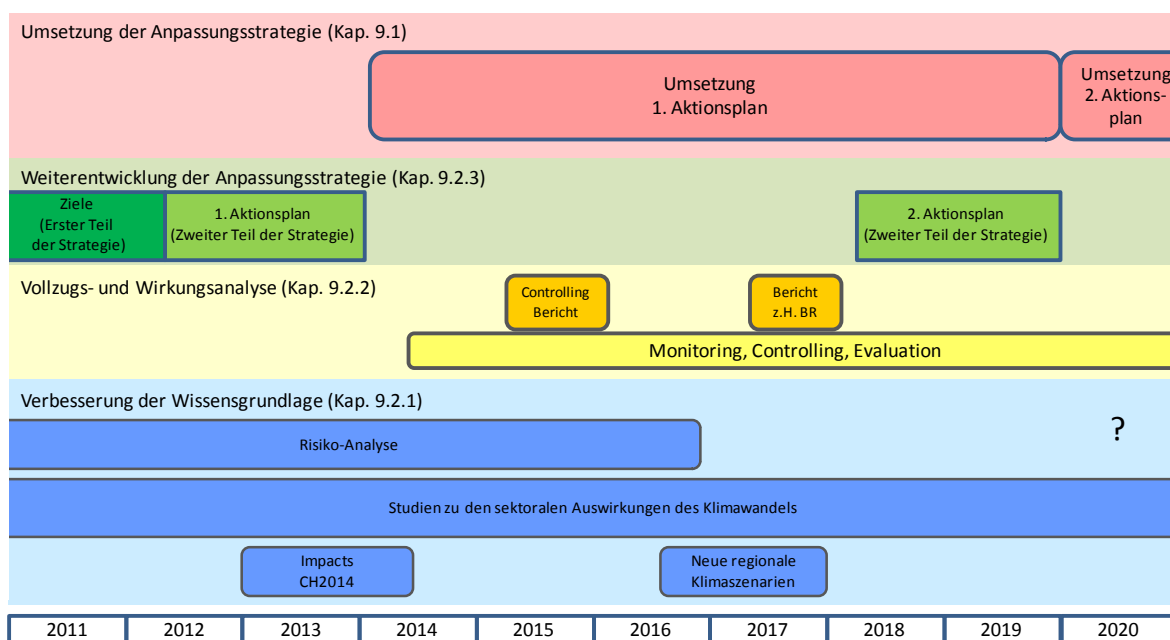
Umsetzung der Anpassungsstrategie (Kap. 9.1)

Umsetzung
1. Aktionsplan

Umsetzung
2. Aktionsplan

Weiterentwicklung der Anpassungsstrategie (Kap. 9.2.3)

Ziele
(Erster Teil der Strategie)

1. Aktionsplan
(Zweiter Teil der Strategie)

2. Aktionsplan
(Zweiter Teil der Strategie)

Vollzugs- und Wirkungsanalyse (Kap. 9.2.2)

Controlling Bericht

Bericht z.H. BR

Monitoring, Controlling, Evaluation

Verbesserung der Wissensgrundlage (Kap. 9.2.1)

Risiko-Analyse

?

Studien zu den sektoralen Auswirkungen des Klimawandels

Impacts
CH2014

Neue regionale Klimaszenarien

| 2011 | 2012 | 2013 | 2014 | 2015 | 2016 | 2017 | 2018 | 2019 | 2020 |
|---|---|---|---|---|---|---|---|---|---|